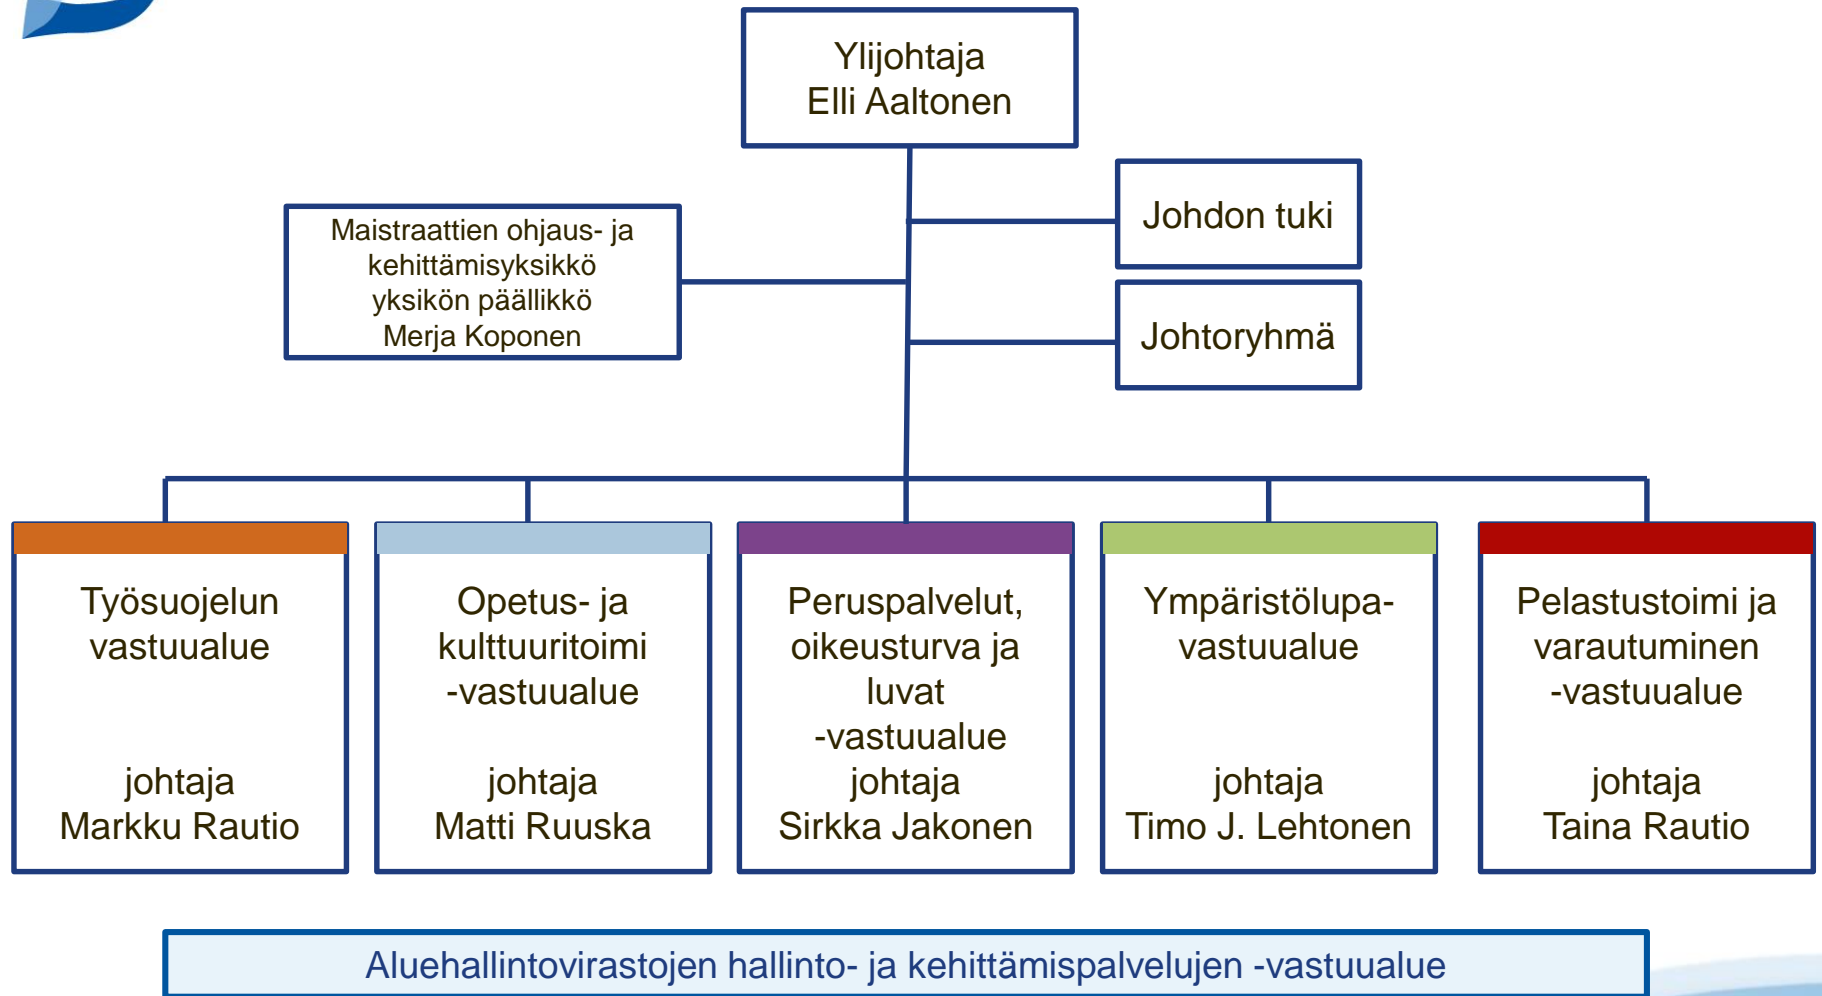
Ylijohtaja
Elli Aaltonen

Maistraattien ohjaus- ja kehittämisyksikkö
yksikön päällikkö
Merja Koponen

Johdon tuki

Johtoryhmä

Työsuojelun vastuualue

johtaja
Markku Rautio

Opetus- ja kulttuuritoimi -vastuualue

johtaja
Matti Ruuska

Peruspalvelut, oikeusturva ja luvat -vastuualue
johtaja
Sirkka Jakonen

Ympäristölupa-vastuualue

johtaja
Timo J. Lehtonen

Pelastustoimi ja varautuminen -vastuualue

johtaja
Taina Rautio

Aluehallintovirastojen hallinto- ja kehittämispalvelujen -vastuualue